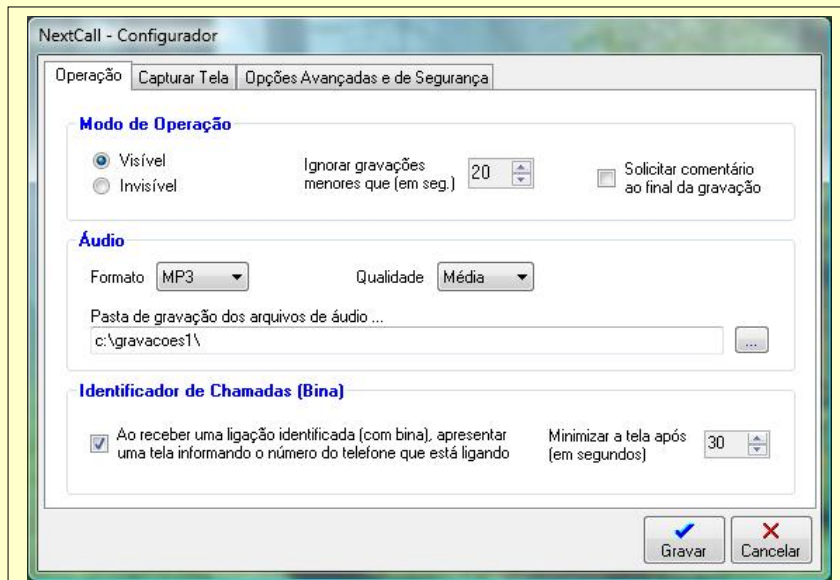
NextCall - Configurador

Operação | Capturar Tela | Opções Avançadas e de Segurança

Modo de Operação

Visível
Invisível

Ignorar gravações menores que (em seg.) 20

Solicitar comentário ao final da gravação

Áudio

Formato MP3

Qualidade Média

Pasta de gravação dos arquivos de áudio ...

c:\gravacoes1\

...

Identificador de Chamadas (Bina)

Ao receber uma ligação identificada (com bina), apresentar uma tela informando o número do telefone que está ligando

Minimizar a tela após (em segundos) 30

Gravar

Cancelar